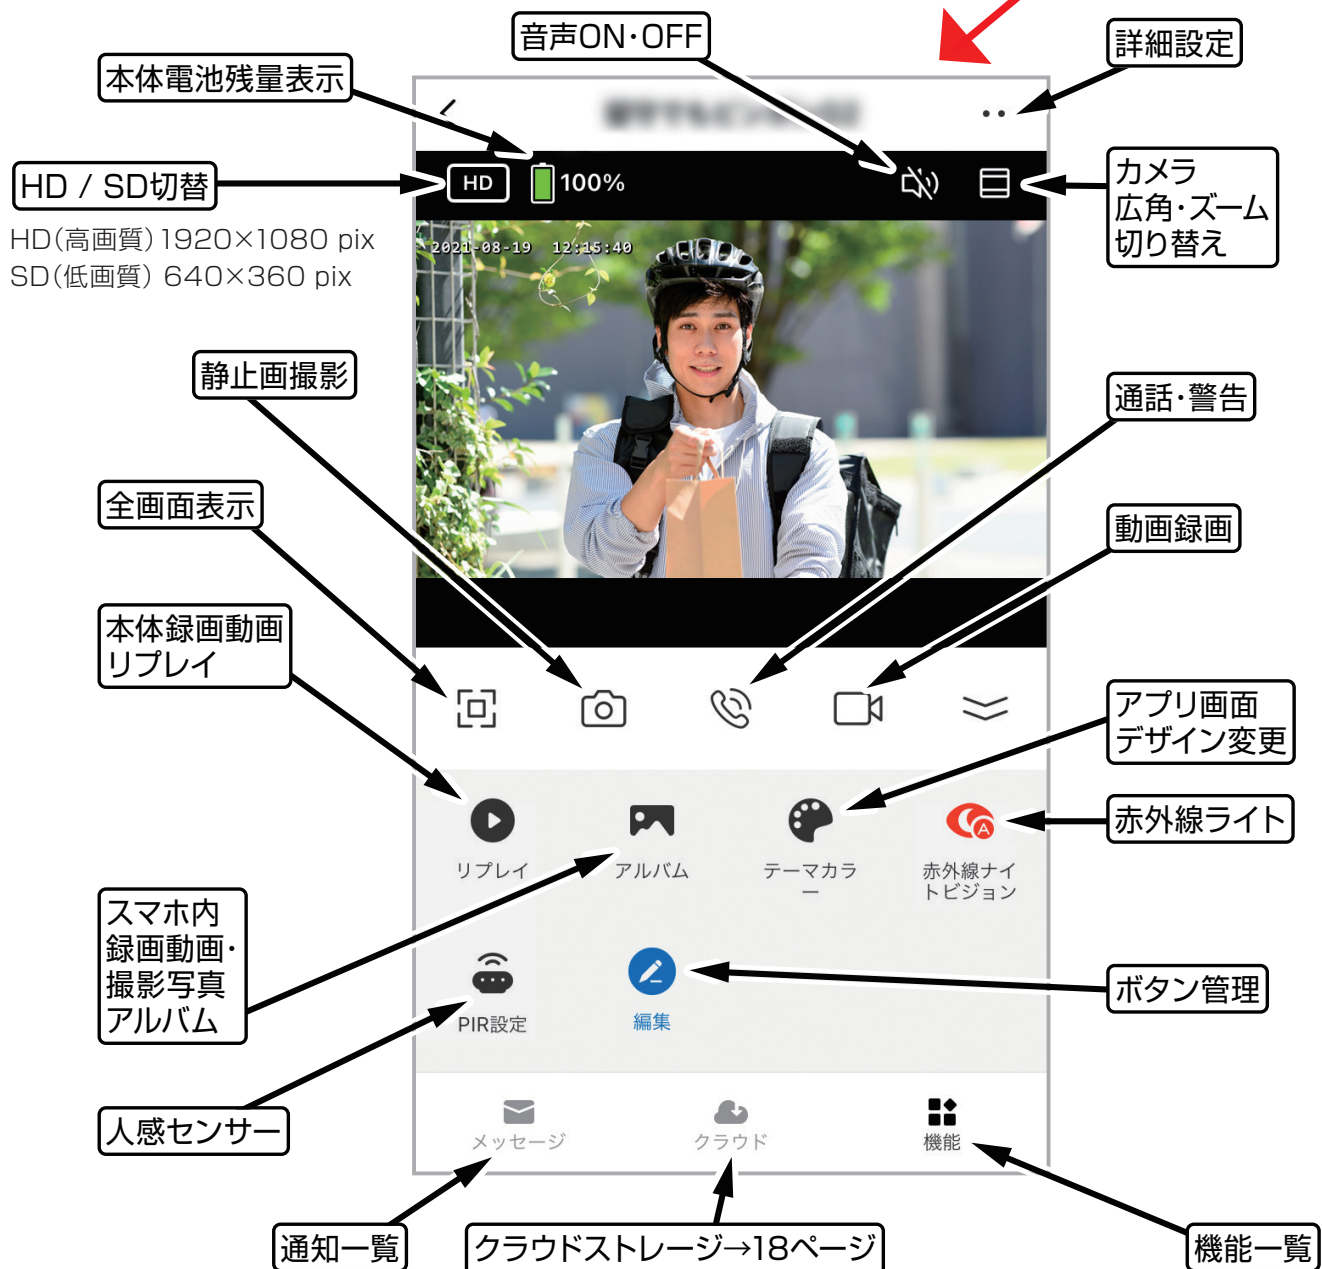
音声ON･OFF

詳細設定

本体電池残量表示

HD / SD切替

HD(高画質) 1920×1080 pix
SD(低画質) 640×360 pix

HD 100%

2021-08-19 12:15:40

カメラ広角･ズーム切り替え

静止画撮影

通話･警告

全画面表示

動画録画

本体録画動画リプレイ

アプリ画面デザイン変更

赤外線ライト

リプレイ

アルバム

テーマカラー

赤外線ナイトビジョン

スマホ内録画動画･撮影写真アルバム

PIR設定

編集

ボタン管理

人感センサー

メッセージ

クラウド

機能

通知一覧

クラウドストレージ→18ページ

機能一覧